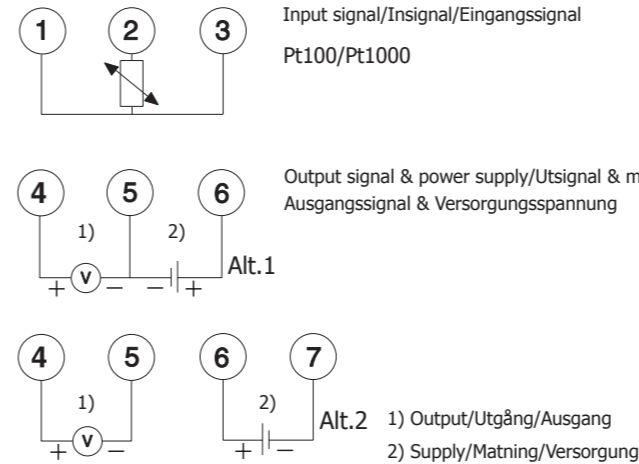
1 2 3

Input signal/Insignal/Eingangssignal

Pt100/Pt1000

4 5 6

1) 2)

Output signal & power supply/Utsignal & m

Ausgangssignal & Versorgungsspannung

+ V − − +

Alt.1

4 5 6 7

1) 2)

+ V − + −

Alt.2

1) Output/Utgång/Ausgang

2) Supply/Matning/Versorgung